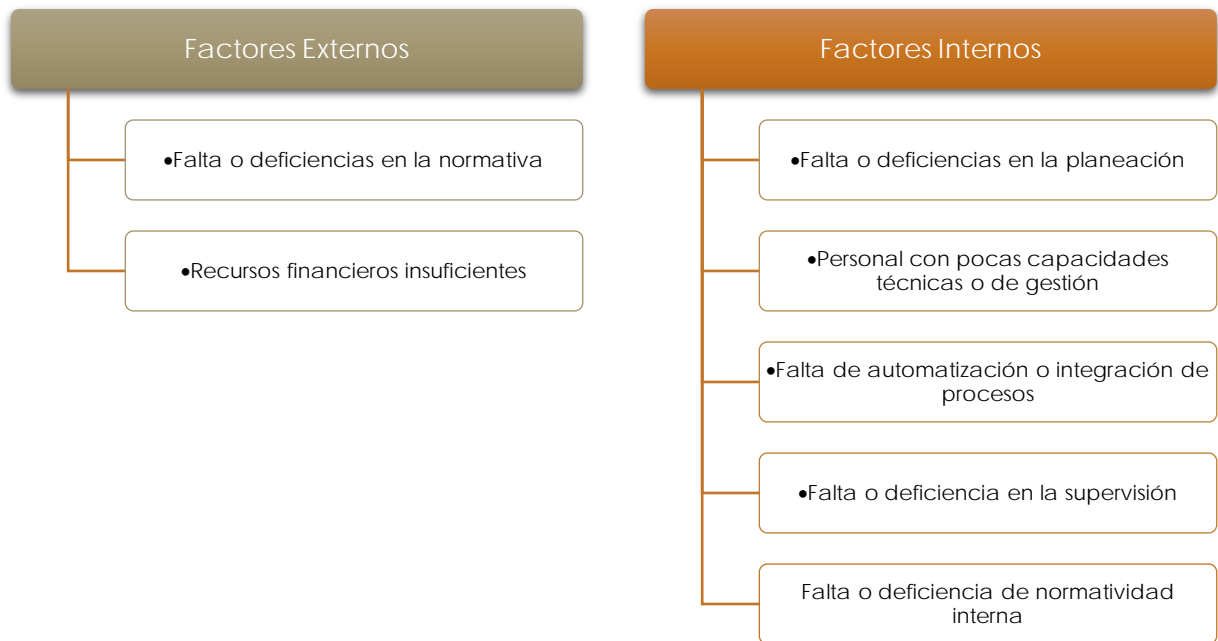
Factores Externos

•Falta o deficiencias en la normativa

•Recursos financieros insuficientes

Factores Internos

•Falta o deficiencias en la planeación

•Personal con pocas capacidades técnicas o de gestión

•Falta de automatización o integración de procesos

•Falta o deficiencia en la supervisión

Falta o deficiencia de normatividad interna